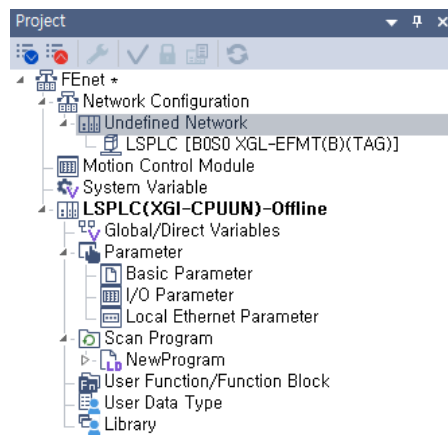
Project

FEnet *
Network Configuration
Undefined Network
LSPLC [B0S0 XGL-EFMT(B)(TAG)]
Motion Control Module
System Variable
LSPLC(XGI-CPUUN)-Offline
Global/Direct Variables
Parameter
Basic Parameter
I/O Parameter
Local Ethernet Parameter
Scan Program
NewProgram
User Function/Function Block
User Data Type
Library